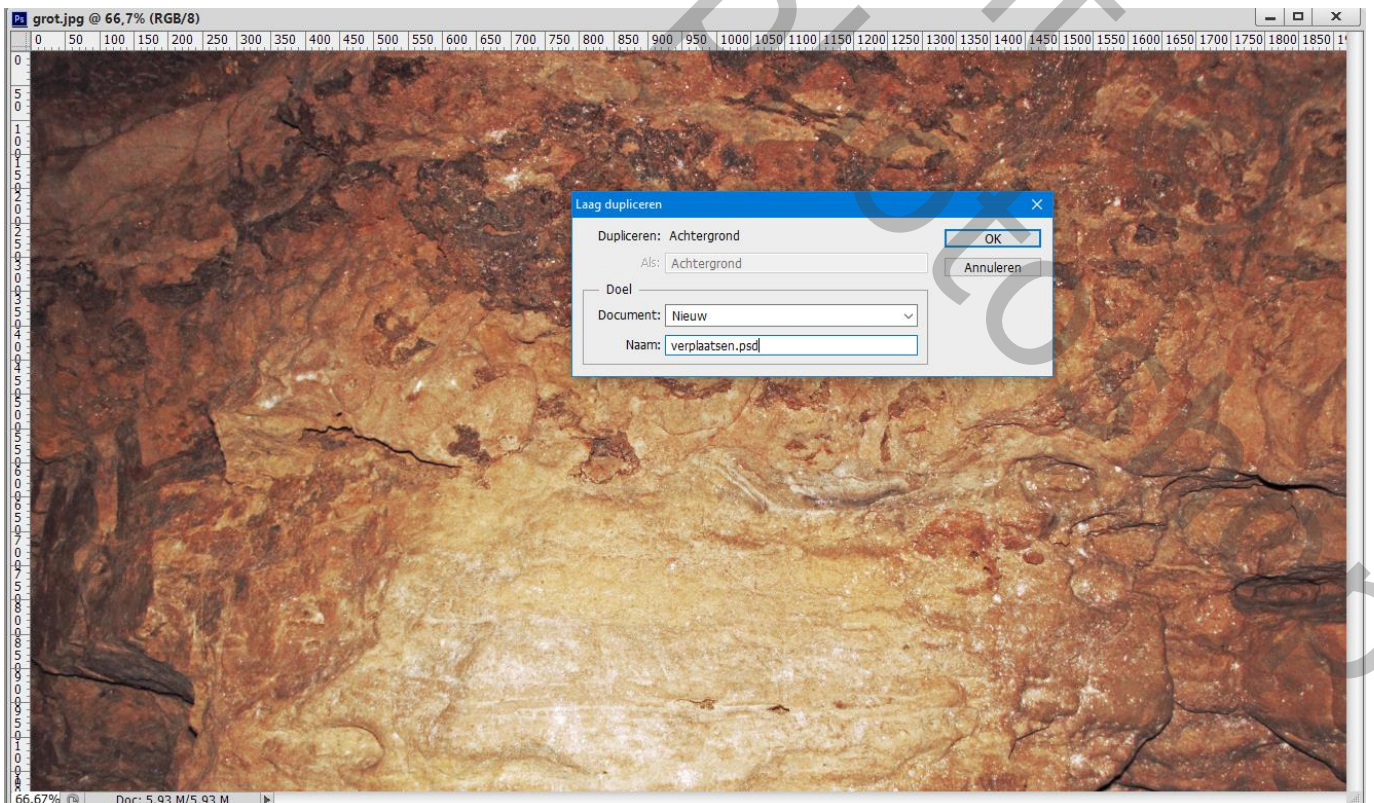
Ps grot.jpg @ 66,7% (RGB/8)

0 50 100 150 200 250 300 350 400 450 500 550 600 650 700 750 800 850 900 950 1000 1050 1100 1150 1200 1250 1300 1350 1400 1450 1500 1550 1600 1650 1700 1750 1800 1850

Laag dupliceren

Dupliceren: Achtergrond

Als: Achtergrond

OK

Annuleren

Doel

Document: Nieuw

Naam: verplaatsen.psd

66,67%

Doc: 5,93 M/5,93 M